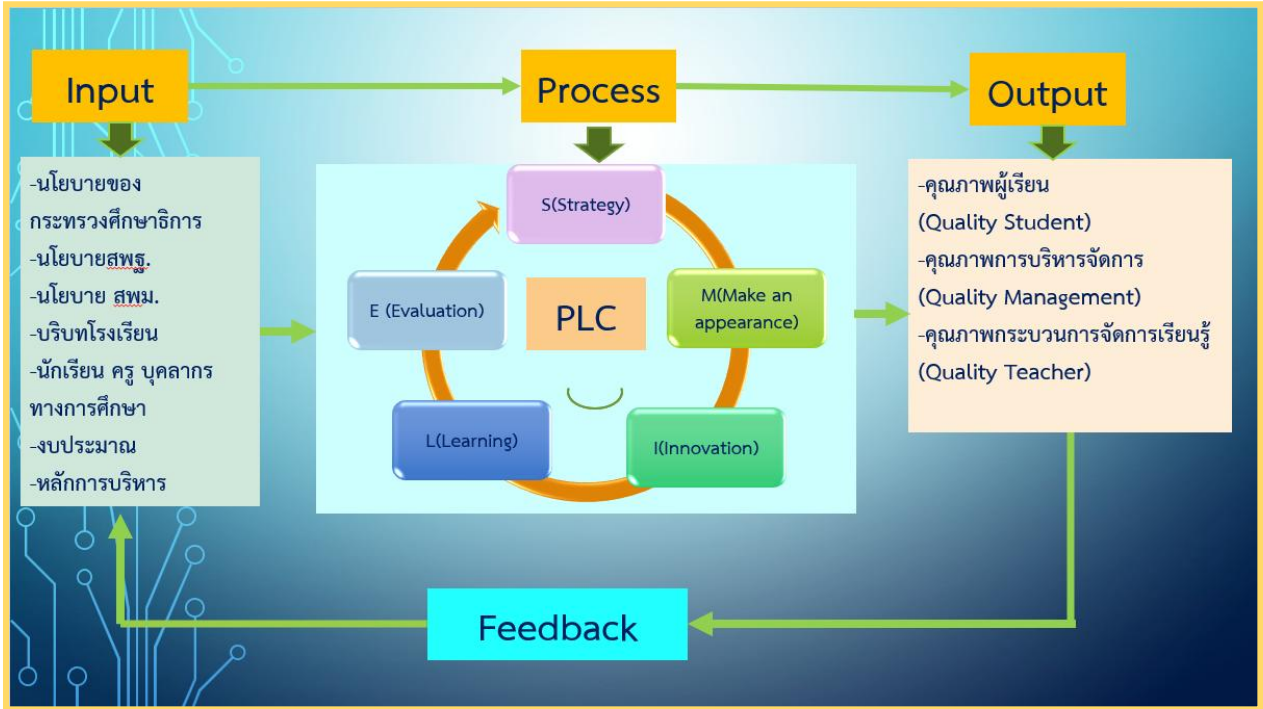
Input

Process

Output

-นโยบายของกระทรวงศึกษาธิการ
-นโยบายสพฐ.
-นโยบาย สพม.
-บริบทโรงเรียน
-นักเรียน ครู บุคลากรทางการศึกษา
-งบประมาณ
-หลักการบริหาร

S(Strategy)

E (Evaluation)

PLC

M(Make an appearance)

L(Learning)

I(Innovation)

-คุณภาพผู้เรียน (Quality Student)
-คุณภาพการบริหารจัดการ (Quality Management)
-คุณภาพกระบวนการจัดการเรียนรู้ (Quality Teacher)

Feedback